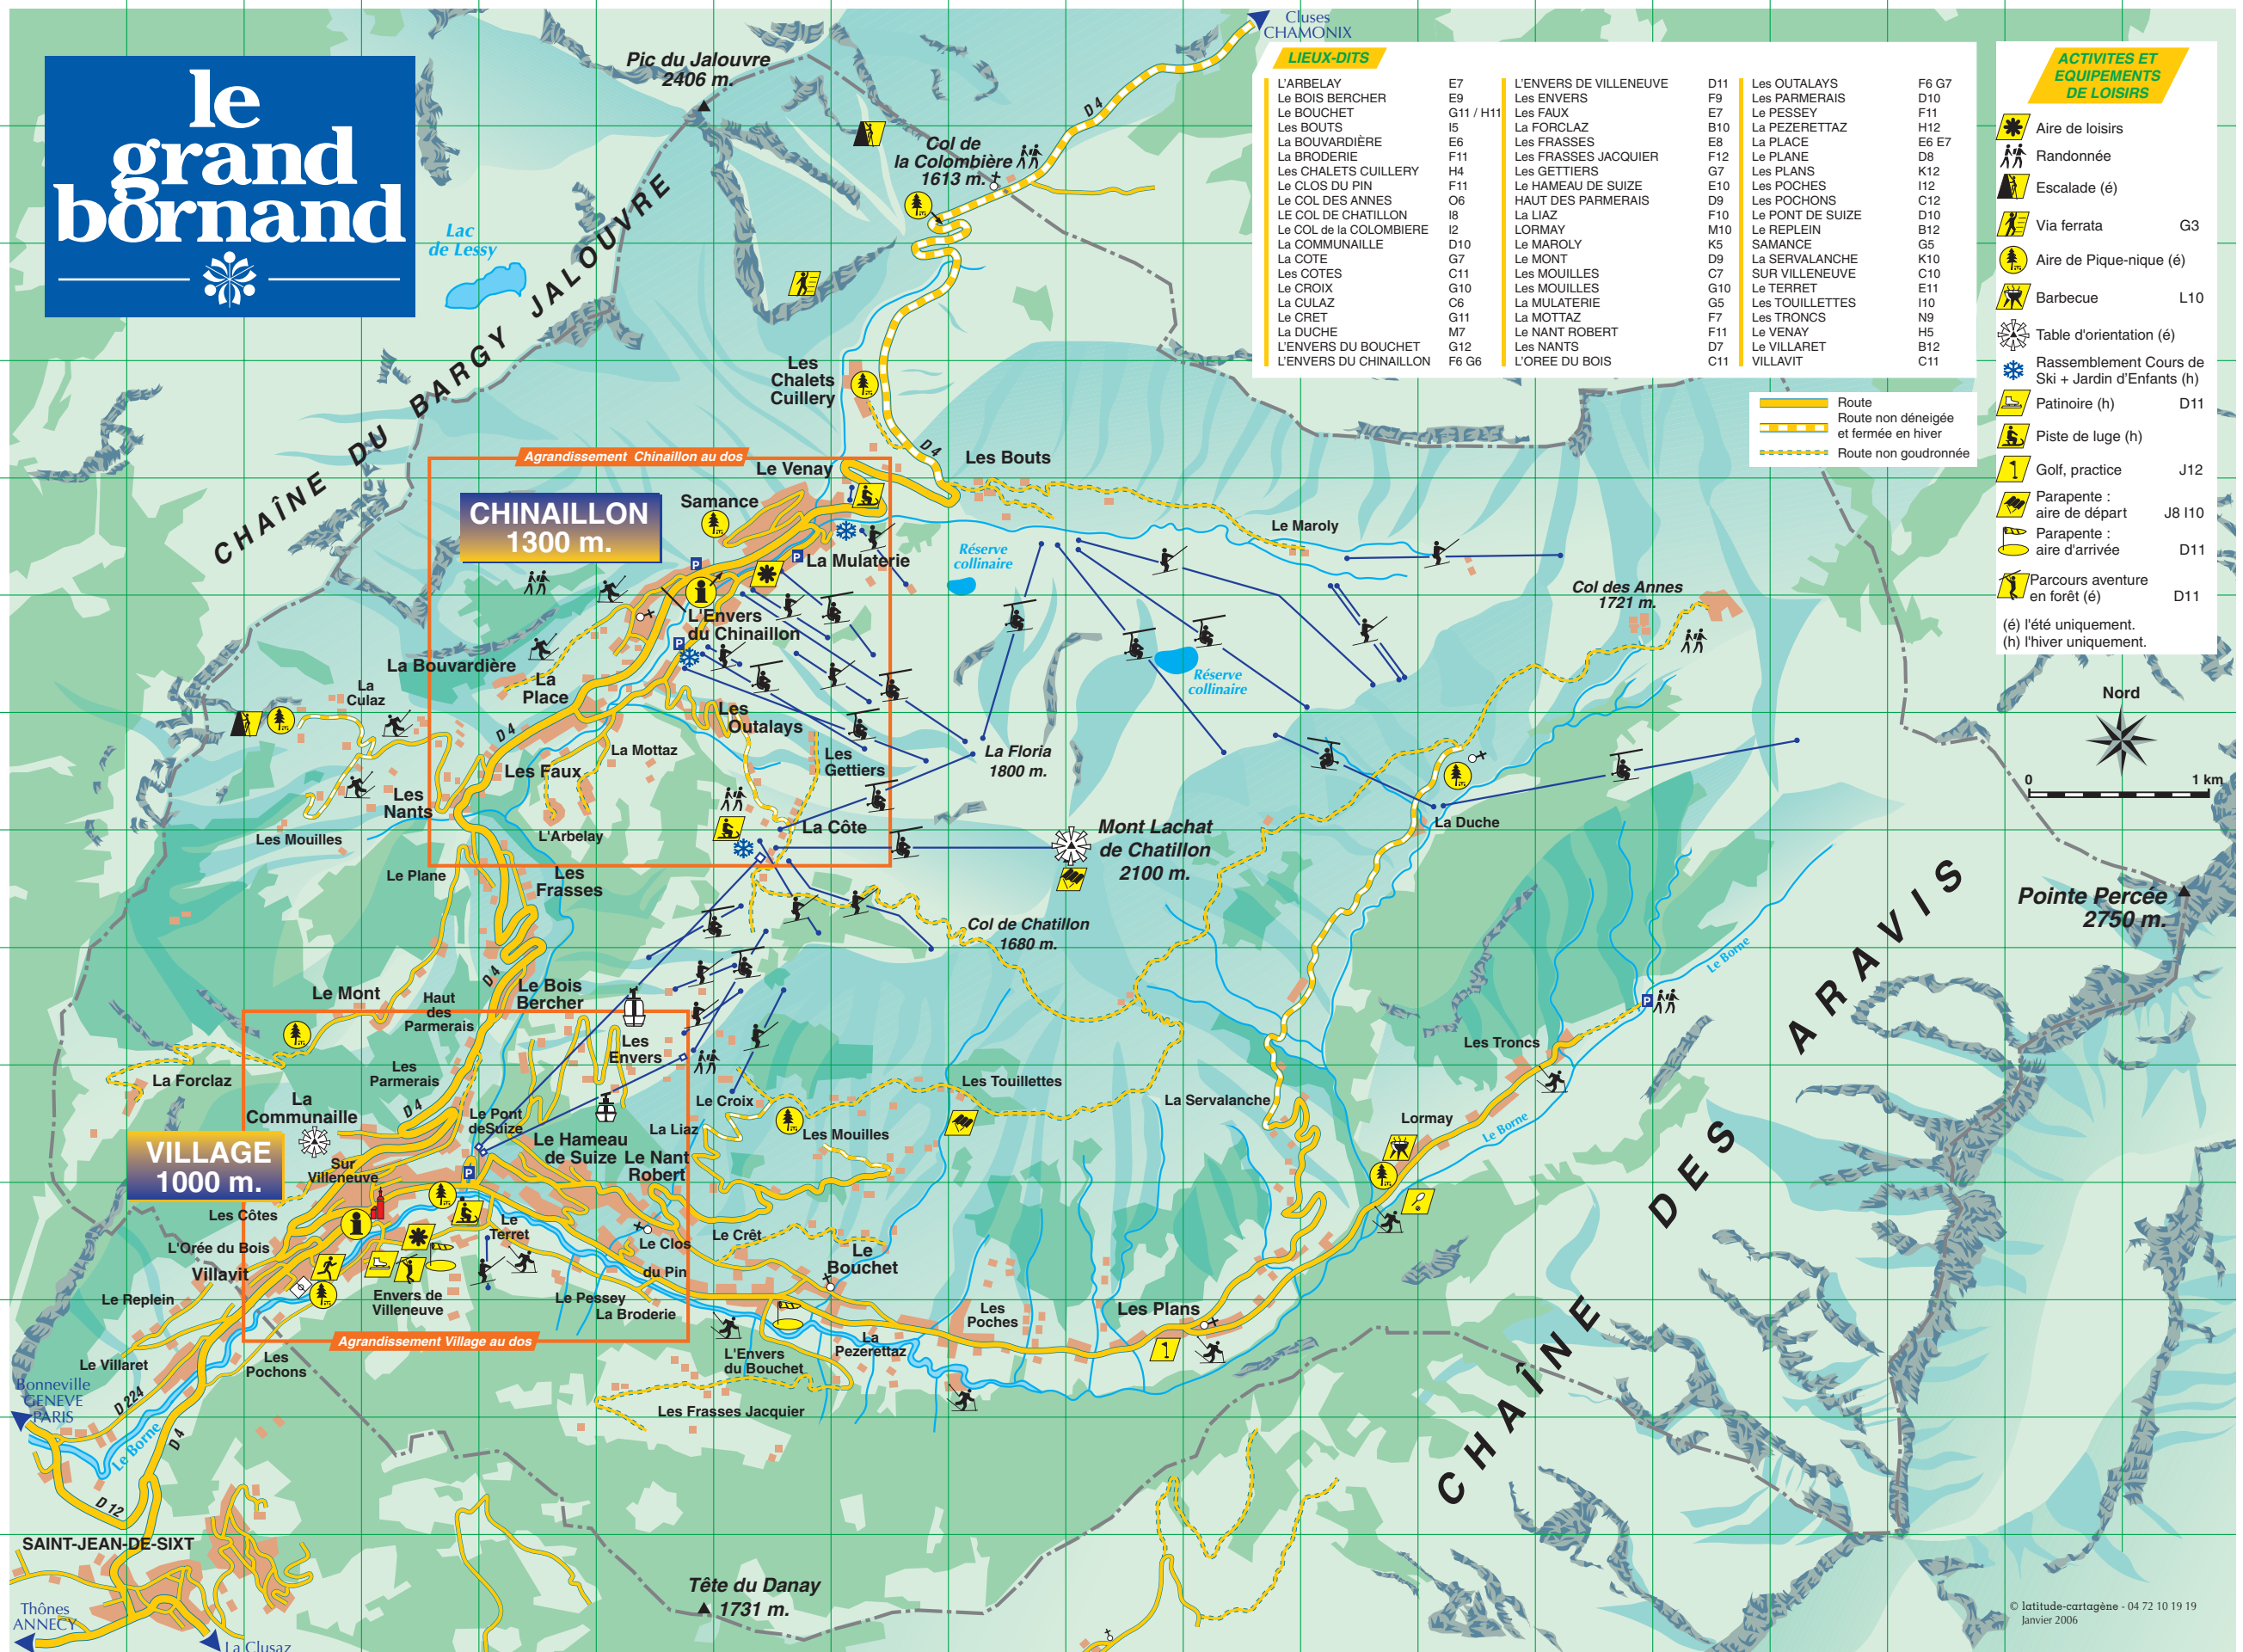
le grand bornand

Cluses
CHAMONIX

LIEUX-DITS

| | | | | | |
|---|---|---|---|---|---|
| L'ARBELAY | E7 | L'ENVERS DE VILLENEUVE | D11 | Les OUTALAYS | F6 G7 |
| Le BOIS BERCHER | E9 | Les ENVERS | F9 | Les PARMERAIS | D10 |
| Le BOUCHET | G11 / H11 | Les FAUX | E7 | Le PESSEY | F11 |
| Les BOUTS | I5 | La FORCLAZ | B10 | La PEZERETTAZ | H12 |
| La BOUVARDIÈRE | E6 | Les FRASSES | E8 | La PLACE | E6 E7 |
| La BRODERIE | F11 | Les FRASSES JACQUIER | F12 | Le PLANE | D8 |
| Les CHALETS CUILLERY | H4 | Les GETTIERS | G7 | Les PLANS | K12 |
| Le CLOS DU PIN | F11 | Le HAMEAU DE SUIZE | E10 | Les POCHES | I12 |
| Le COL DES ANNES | O6 | HAUT DES PARMERAIS | D9 | Les POCHONS | C12 |
| Le COL DE CHATILLON | I8 | La LIAZ | F10 | Le PONT DE SUIZE | D10 |
| Le COL de la COLOMBIERE | I2 | LORMAY | M10 | Le REPLEIN | B12 |
| La COMMUNAILLE | D10 | Le MAROLY | K5 | SAMANCE | G5 |
| La COTE | G7 | Le MONT | D9 | La SERVALANCHE | K10 |
| Les COTES | C11 | Les MOUILLES | C7 | SUR VILLENEUVE | C10 |
| Le CROIX | G10 | Les MOUILLES | G10 | Le TERRET | E11 |
| La CULAZ | C6 | La MULATERIE | G5 | Les TOUILLETTES | I10 |
| Le CRET | G11 | La MOTTAZ | F7 | Les TRONCS | N9 |
| La DUCHE | M7 | Le NANT ROBERT | F11 | Le VENAY | H5 |
| L'ENVERS DU BOUCHET | G12 | Les NANTS | D7 | Le VILLARET | B12 |
| L'ENVERS DU CHINAILLON | F6 G6 | L'OREE DU BOIS | C11 | VILLAVIT | C11 |

ACTIVITES ET EQUIPEMENTS DE LOISIRS
Aire de loisirs
Randonnée
Escalade (é)
Via ferrata G3
Aire de Pique-nique (é)
Barbecue L10
Table d'orientation (é)
Rassemblement Cours de Ski + Jardin d'Enfants (h)
Patinoire (h) D11
Piste de luge (h)
Golf, practice J12
Parapente : aire de départ J8 I10
Parapente : aire d'arrivée D11
Parcours aventure en forêt (é) D11
(é) l'été uniquement.
(h) l'hiver uniquement.

Route
Route non déneigée et fermée en hiver
Route non goudronnée

Nord
0 1 km

Pic du Jalouvre 2406 m.
Col de la Colombière 1613 m.
Lac de Lessy
CHAÎNE DU BARGY JALOUVRE
D4
Les Chalets Cuillery
Les Bouts
Le Maroly
Agrandissement Chinaillon au dos
CHINAILLON 1300 m.
Le Venay
Samance
La Mulaterie
L'Envers du Chinaillon
Réserve collinaire
Col des Annes 1721 m.
La Bouvardière
La Culaz
La Place
Les Outalays
La Mottaz
Les Faux
Les Nants
Les Mouilles
Les Gettiers
La Floria 1800 m.
L'Arbelay
La Côte
Le Plane
Les Frasses
Mont Lachat de Chatillon 2100 m.
La Duche
Pointe Percée 2750 m.
Col de Chatillon 1680 m.
CHAÎNE DES ARAVIS
Le Borne
Le Mont
Haut des Parmerais
Le Bois Bercher
Les Envers
Les Troncs
La Forclaz
Les Parmerais
La Communaille
Le Pont de Suize
Le Croix
Les Touillettes
La Servalanche
Lormay
VILLAGE 1000 m.
Sur Villeneuve
Le Hameau de Suize
La Liaz
Le Nant Robert
Les Mouilles
Les Côtes
L'Orée du Bois
Villavit
Le Terret
Le Clos du Pin
Le Crêt
Le Bouchet
Le Replein
Envers de Villeneuve
Le Pessey
La Broderie
Les Poches
Les Plans
Agrandissement Village au dos
La Pezerettaz
Le Villaret
Les Pochons
L'Envers du Bouchet
Bonneville GENEVE PARIS
D 224
D 12
Les Frasses Jacquier
SAINT-JEAN-DE-SIXT
Tête du Danay 1731 m.
Thônes ANNECY
La Clusaz
© latitude-cartagène - 04 72 10 19 19 Janvier 2006